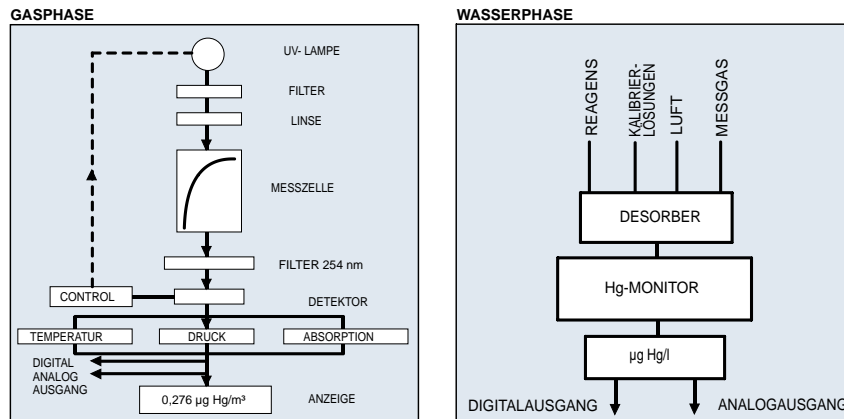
GASPHASE

UV- LAMPE

FILTER

LINSE

MESSZELLE

FILTER 254 nm

CONTROL

DETEKTOR

TEMPERATUR

DRUCK

ABSORPTION

DIGITAL
ANALOG
AUSGANG

0,276 µg Hg/m³

ANZEIGE

WASSERPHASE

REAGENS

KALIBRIER-
LÖSUNGEN

LUFT

MESSGAS

DESORBER

Hg-MONITOR

µg Hg/l

DIGITALAUSGANG

ANALOGAUSGANG